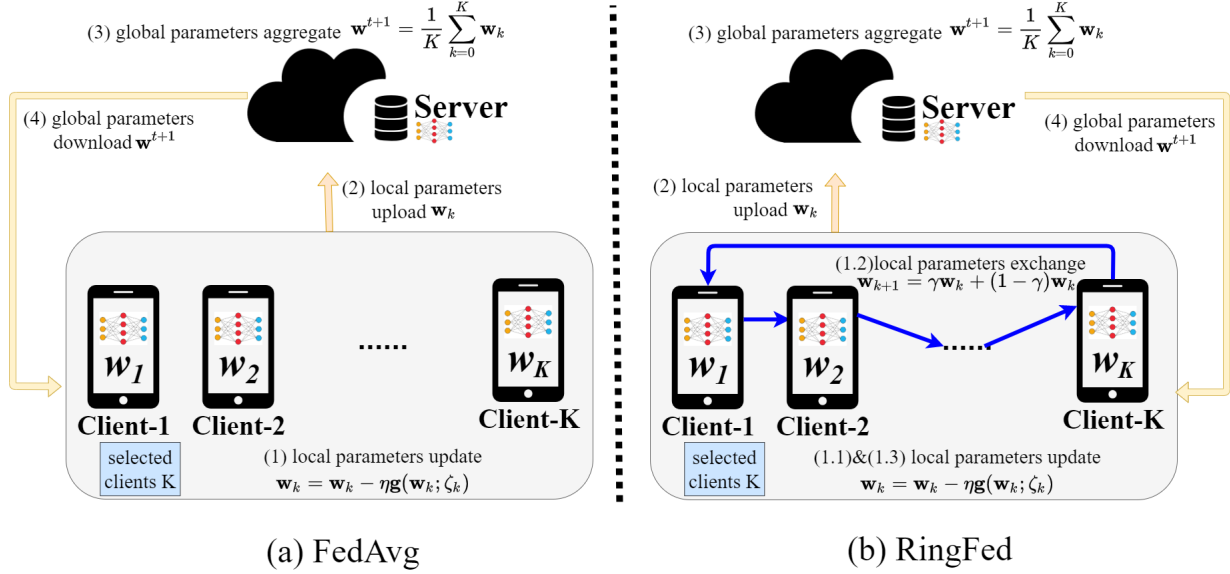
(3) global parameters aggregate $\mathbf{w}^{t+1} = \frac{1}{K}\sum_{k=0}^{K}\mathbf{w}_k$

Server

(4) global parameters download $\mathbf{w}^{t+1}$

(2) local parameters upload $\mathbf{w}_k$

$w_1$ $w_2$ ...... $w_K$

Client-1 Client-2 Client-K

selected clients K

(1) local parameters update
$\mathbf{w}_k = \mathbf{w}_k - \eta\mathbf{g}(\mathbf{w}_k;\zeta_k)$

(a) FedAvg

(3) global parameters aggregate $\mathbf{w}^{t+1} = \frac{1}{K}\sum_{k=0}^{K}\mathbf{w}_k$

Server

(4) global parameters download $\mathbf{w}^{t+1}$

(2) local parameters upload $\mathbf{w}_k$

(1.2)local parameters exchange
$\mathbf{w}_{k+1} = \gamma\mathbf{w}_k + (1-\gamma)\mathbf{w}_k$

$w_1$ $w_2$ ...... $w_K$

Client-1 Client-2 Client-K

selected clients K

(1.1)&(1.3) local parameters update
$\mathbf{w}_k = \mathbf{w}_k - \eta\mathbf{g}(\mathbf{w}_k;\zeta_k)$

(b) RingFed